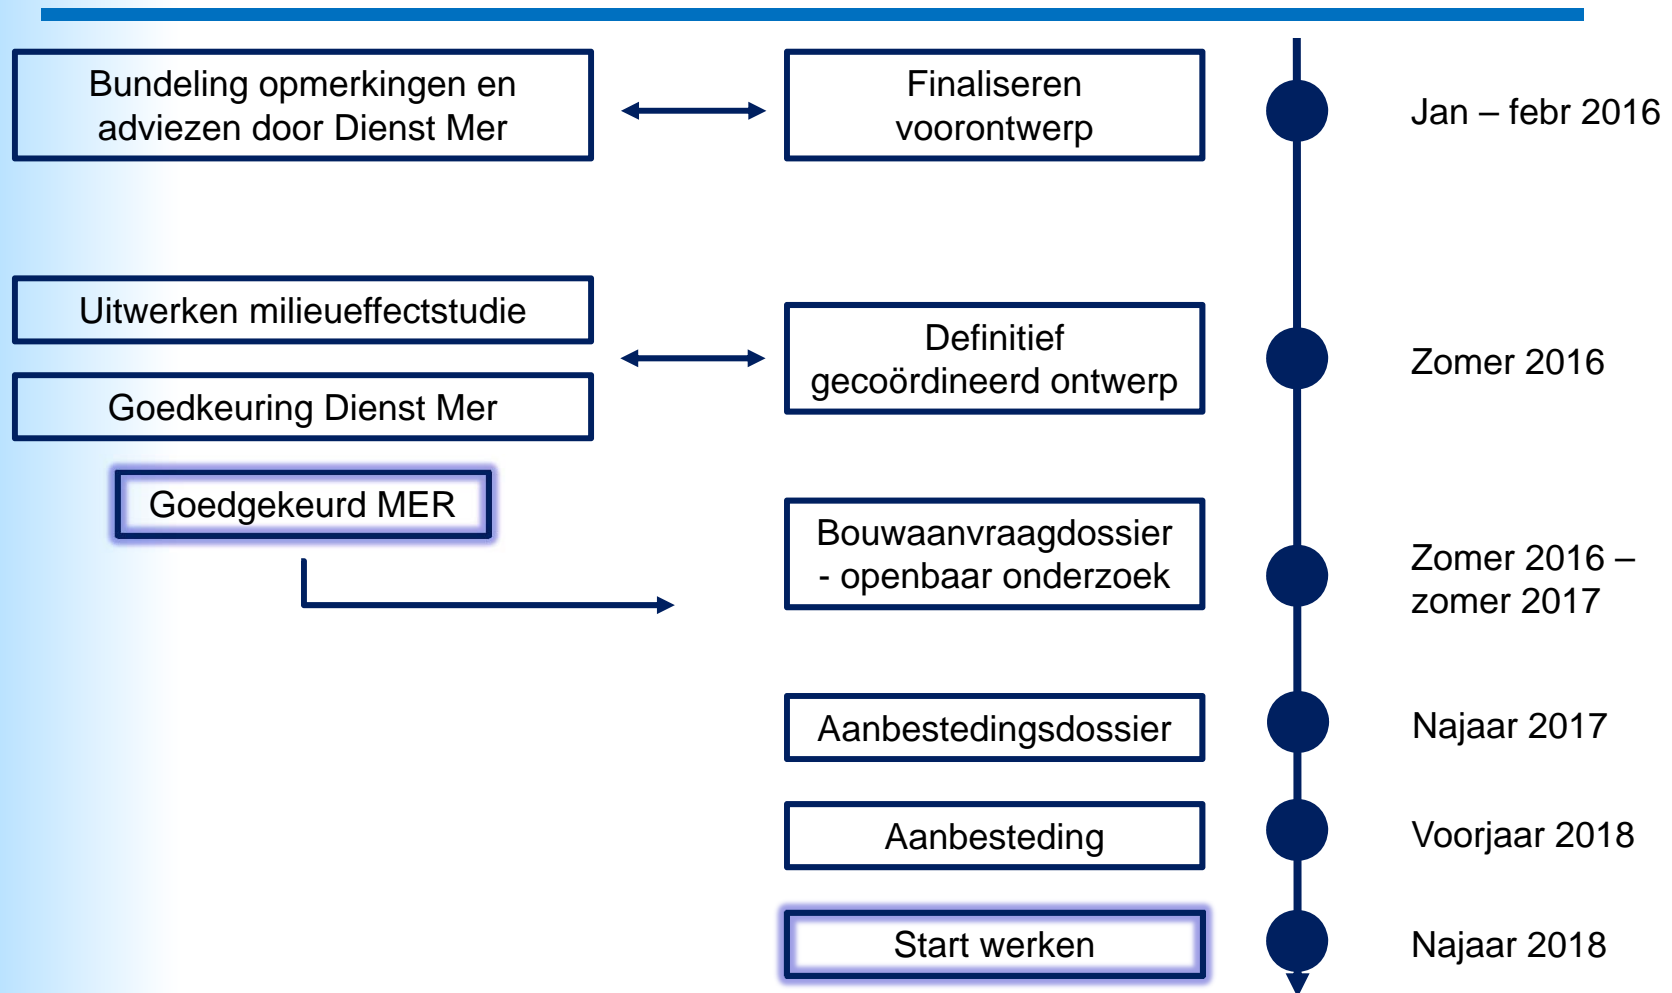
Bundeling opmerkingen en adviezen door Dienst Mer

Finaliseren voorontwerp

Jan – febr 2016

Uitwerken milieueffectstudie

Goedkeuring Dienst Mer

Definitief gecoördineerd ontwerp

Zomer 2016

Goedgekeurd MER

Bouwaanvraagdossier - openbaar onderzoek

Zomer 2016 – zomer 2017

Aanbestedingsdossier

Najaar 2017

Aanbesteding

Voorjaar 2018

Start werken

Najaar 2018